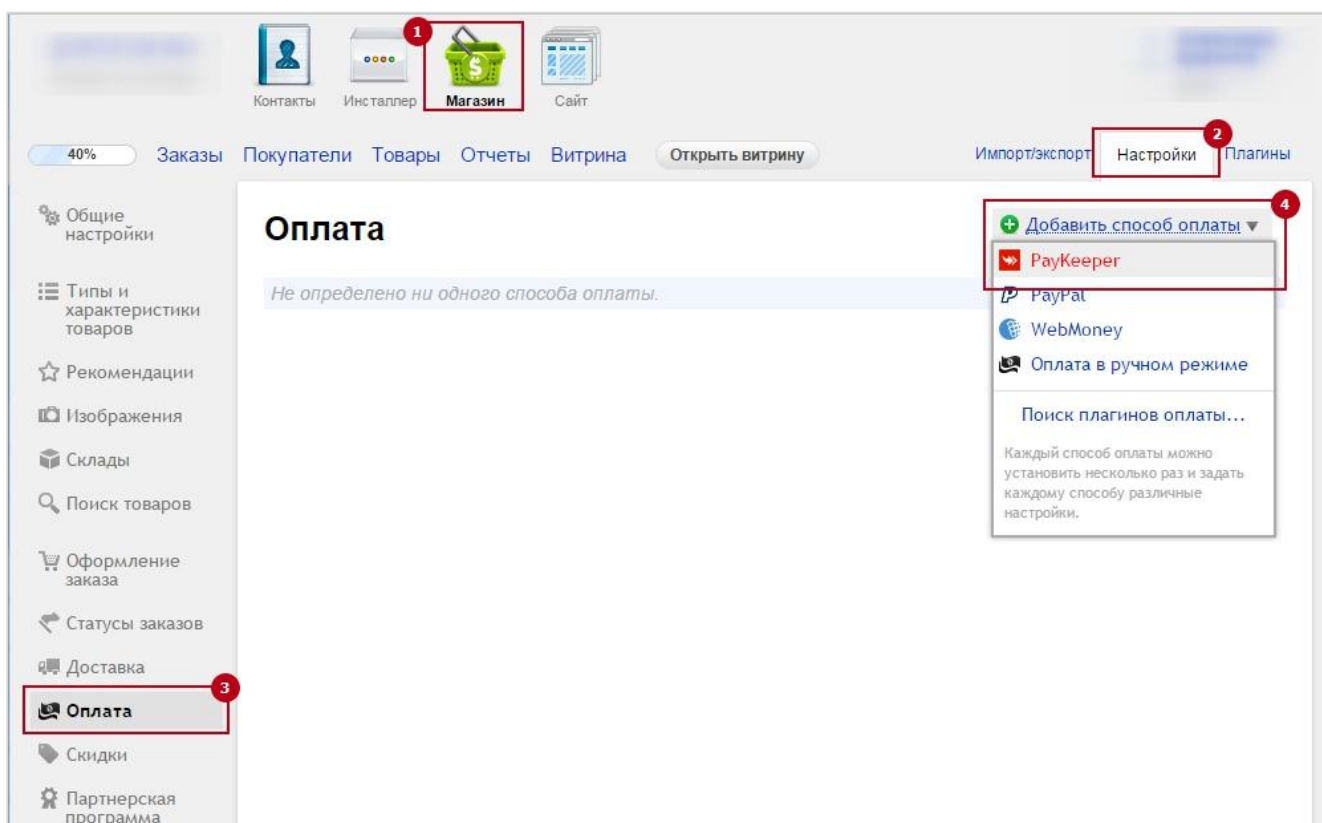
Контакты Инсталлер 1 Магазин Сайт

40% Заказы Покупатели Товары Отчеты Витрина Открыть витрину

Импорт/экспорт 2 Настройки Плагины

Общие настройки

Типы и характеристики товаров

Рекомендации

Изображения

Склады

Поиск товаров

Оформление заказа

Статусы заказов

Доставка

3 Оплата

Скидки

Партнерская программа

Оплата

Не определено ни одного способа оплаты.

4 Добавить способ оплаты

PayKeeper

PayPal

WebMoney

Оплата в ручном режиме

Поиск плагинов оплаты...

Каждый способ оплаты можно установить несколько раз и задать каждому способу различные настройки.